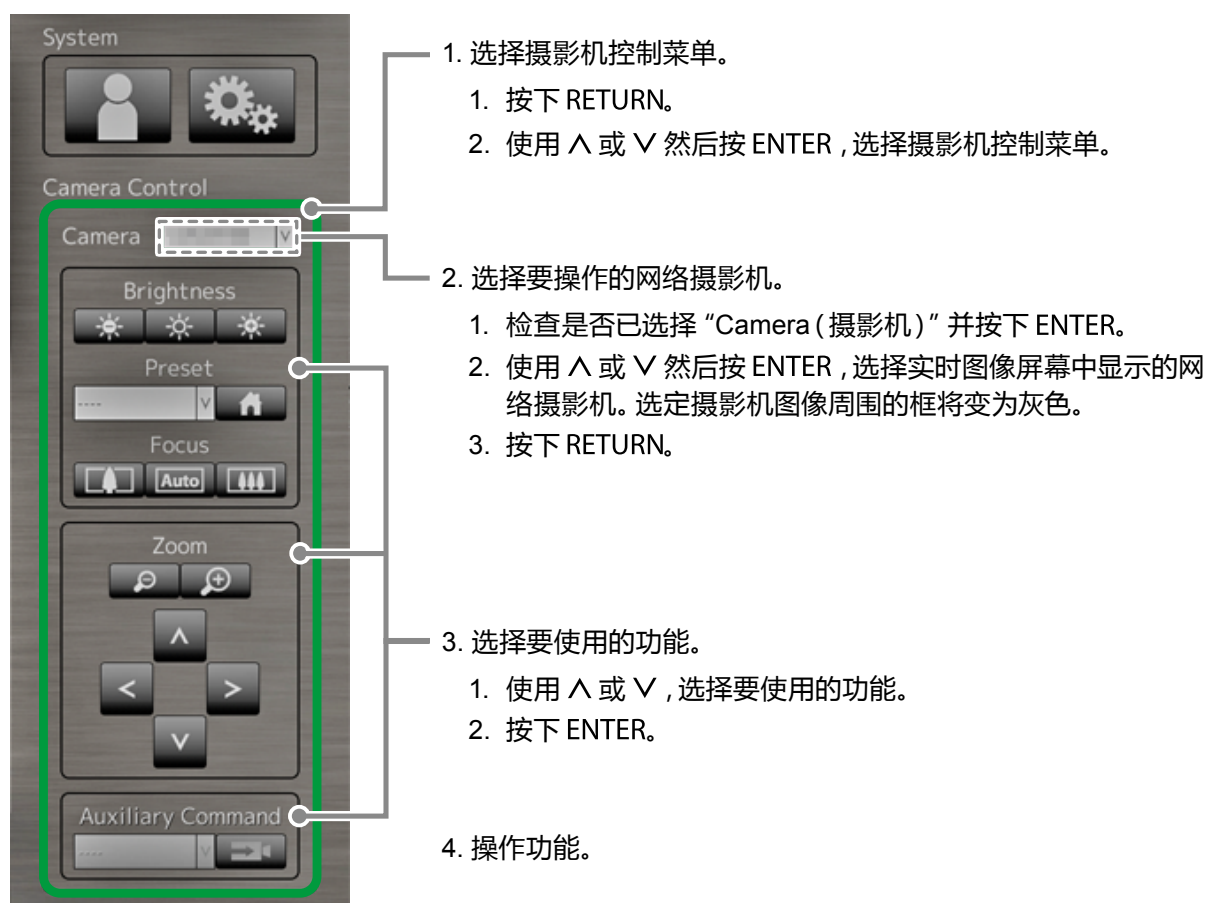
System

Camera Control

Camera

Brightness

Preset

----

Focus

Auto

Zoom

Auxiliary Command

----

1. 选择摄影机控制菜单。

1. 按下 RETURN。

2. 使用 ∧ 或 ∨ 然后按 ENTER，选择摄影机控制菜单。

2. 选择要操作的网络摄影机。

1. 检查是否已选择 “Camera（摄影机）” 并按下 ENTER。

2. 使用 ∧ 或 ∨ 然后按 ENTER，选择实时图像屏幕中显示的网络摄影机。选定摄影机图像周围的框将变为灰色。

3. 按下 RETURN。

3. 选择要使用的功能。

1. 使用 ∧ 或 ∨，选择要使用的功能。

2. 按下 ENTER。

4. 操作功能。